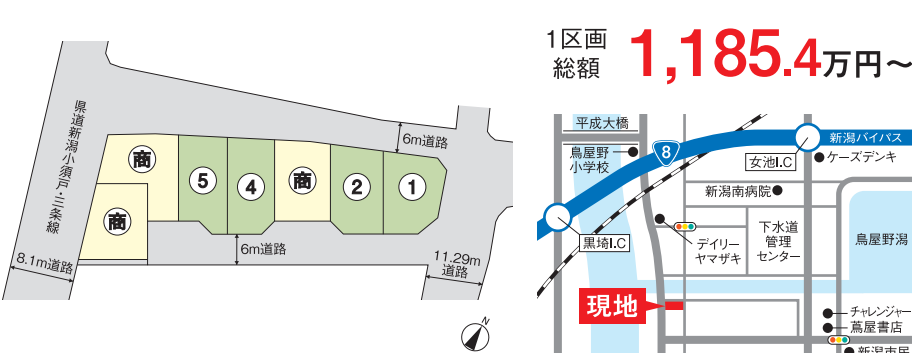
県道新潟小須戸・三条線

商

商

5

4

商

2

1

6m道路

6m道路

8.1m道路

11.29m道路

N

1区画総額 1,185.4万円～

平成大橋

8

新潟バイパス

鳥屋野小学校

女池I.C

ケーズデンキ

新潟南病院

黒埼I.C

デイリーヤマザキ

下水道管理センター

鳥屋野潟

現地

チャレンジャー

蔦屋書店

新潟市民